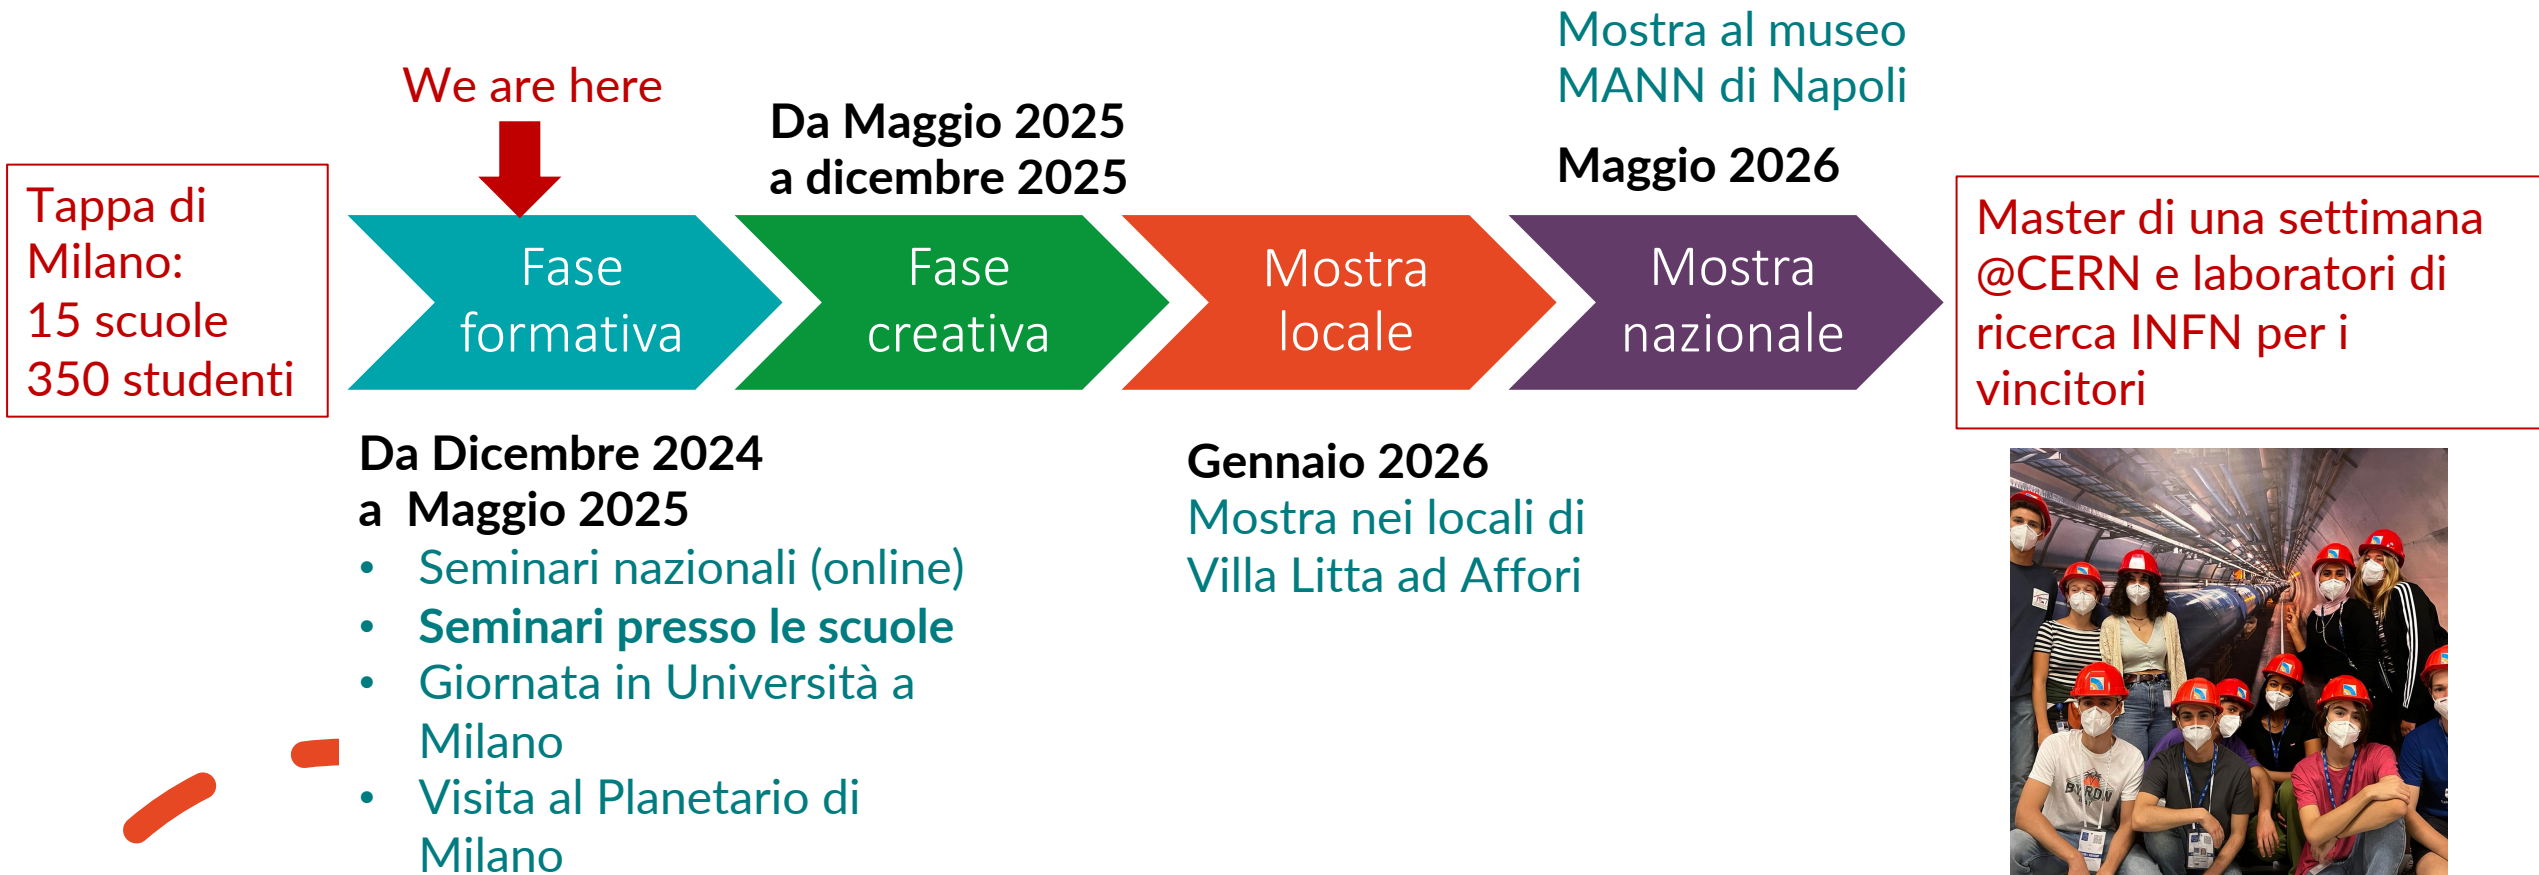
Tappa di Milano:
15 scuole
350 studenti

We are here

Fase formativa

Da Maggio 2025
a dicembre 2025

Fase creativa

Mostra locale

Mostra al museo MANN di Napoli

Maggio 2026

Mostra nazionale

Master di una settimana @CERN e laboratori di ricerca INFN per i vincitori

Da Dicembre 2024
a Maggio 2025
• Seminari nazionali (online)
• **Seminari presso le scuole**
• Giornata in Università a Milano
• Visita al Planetario di Milano

Gennaio 2026
Mostra nei locali di Villa Litta ad Affori